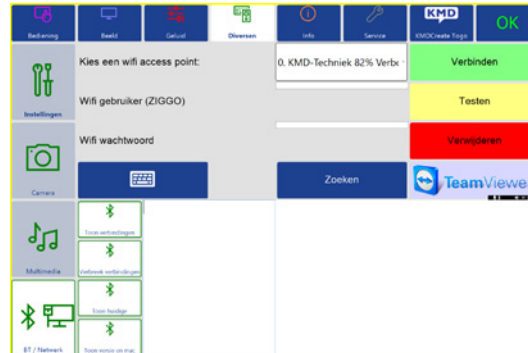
Bediening
Beeld
Geluid
Diversen
Info
Service
KMD
KMDCreate Togo
OK

Instellingen
Kies een wifi access point:
0. KMD-Techniek 82% Verbo
Verbinden
Wifi gebruiker (ZIGGO)
Testen
Wifi wachtwoord
Verwijderen
Camera
Zoeken
TeamViewe

Multimedia
Toon vertrouwingen
Verbreek verbindingen
Toon huidige
Toon versie on mac
BT / Netwerk